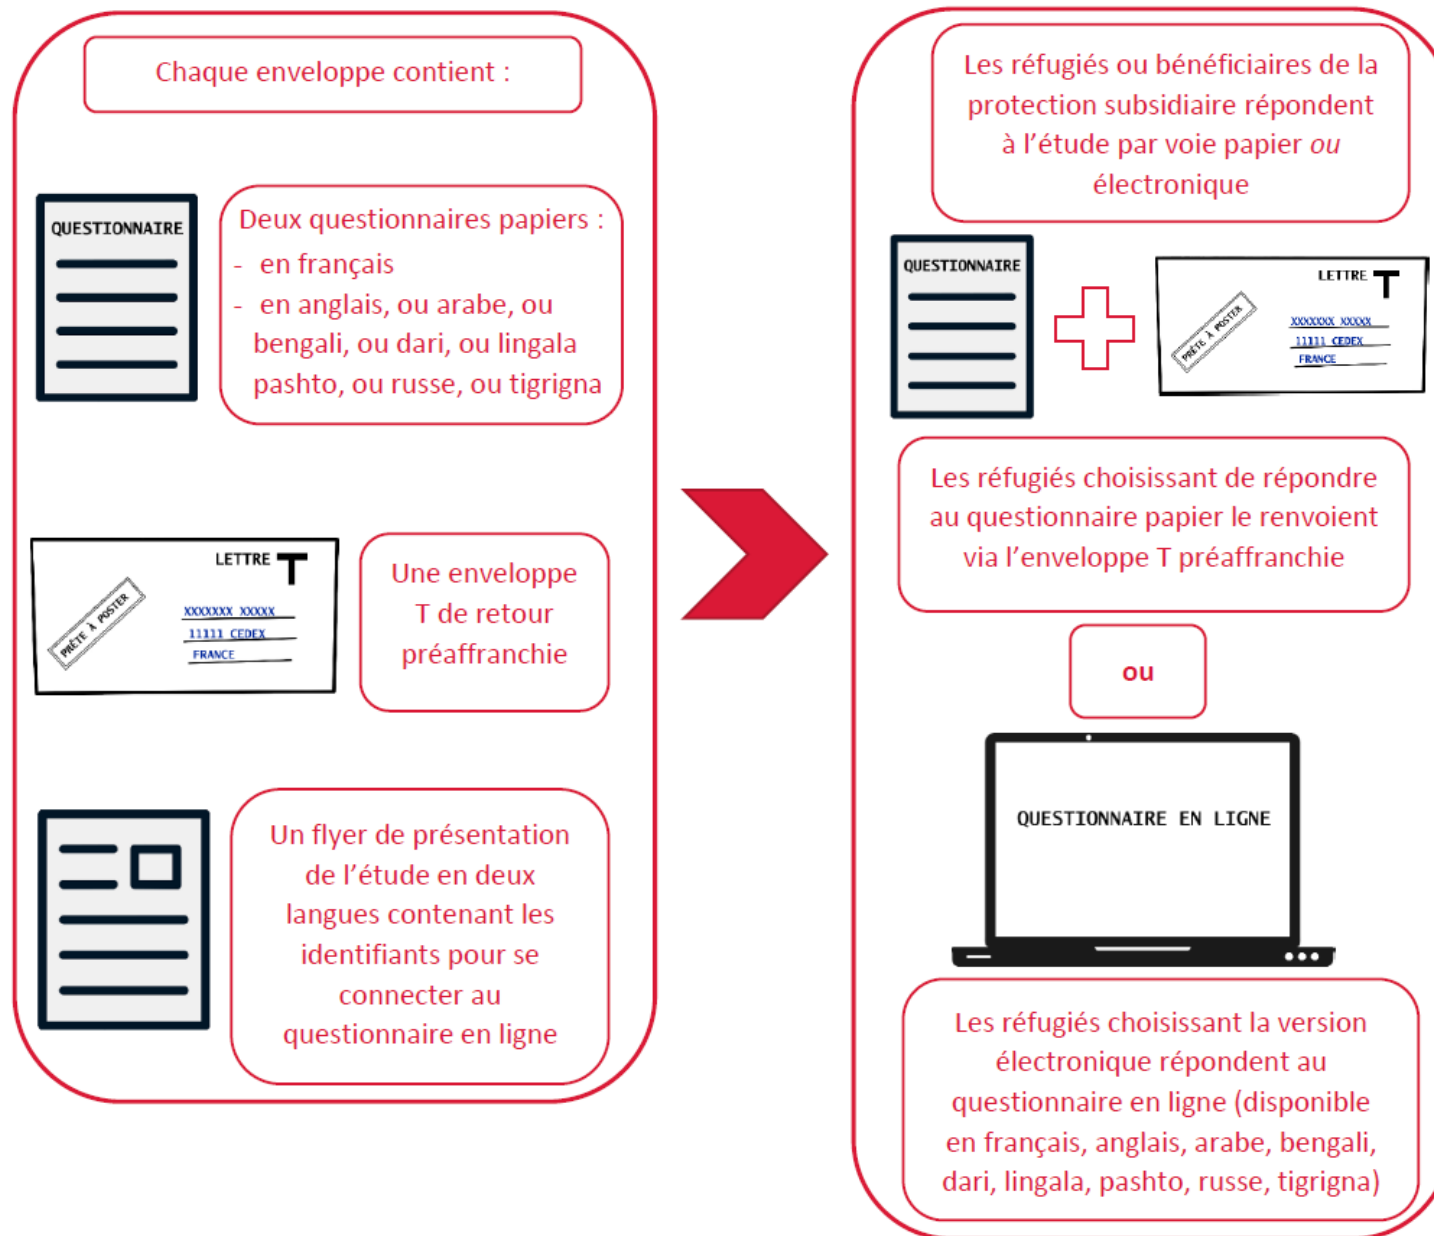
Chaque enveloppe contient :

QUESTIONNAIRE

Deux questionnaires papiers :
- en français
- en anglais, ou arabe, ou bengali, ou dari, ou lingala pashto, ou russe, ou tigrigna

LETTRE T
PRÊTE À POSTER
XXXXXXX XXXXX
11111 CEDEX
FRANCE

Une enveloppe T de retour préaffranchie

Un flyer de présentation de l'étude en deux langues contenant les identifiants pour se connecter au questionnaire en ligne

Les réfugiés ou bénéficiaires de la protection subsidiaire répondent à l'étude par voie papier *ou* électronique

QUESTIONNAIRE

LETTRE T
PRÊTE À POSTER
XXXXXXX XXXXX
11111 CEDEX
FRANCE

Les réfugiés choisissant de répondre au questionnaire papier le renvoient via l'enveloppe T préaffranchie

ou

QUESTIONNAIRE EN LIGNE

Les réfugiés choisissant la version électronique répondent au questionnaire en ligne (disponible en français, anglais, arabe, bengali, dari, lingala, pashto, russe, tigrigna)